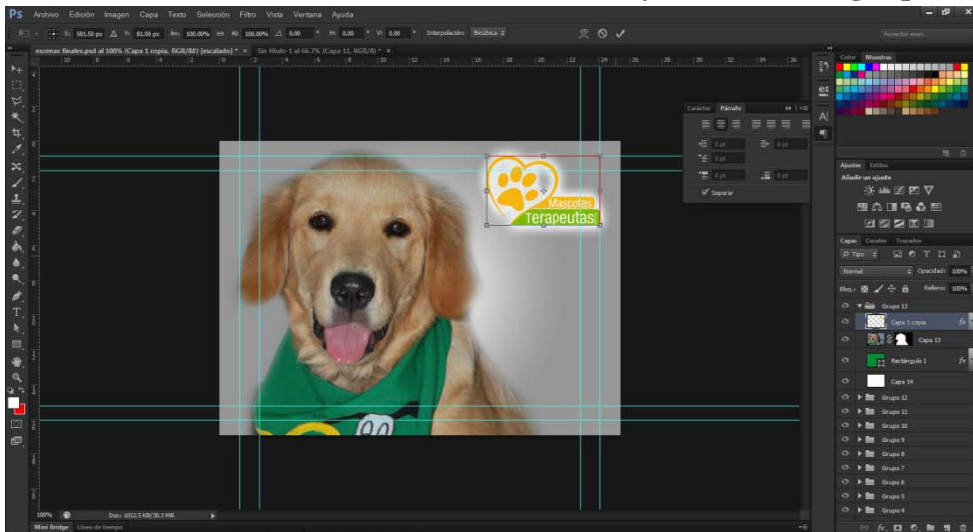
Ps Archivo Edición Imagen Capa Texto Selección Filtro Vista Ventana Ayuda

X: 501.50 px Y: 81.00 px An: 100.00% Al: 100.00% 0.00 H: 0.00 V: 0.00 Interpolación: Bicúbica

Aspectos esen.

escenas finales.psd al 100% (Capa 1 copia, RGB/8#) [escalado] * × Sin título-1 al 66.7% (Capa 11, RGB/8) * ×

Carácter Párrafo

0 pt 0 pt 0 pt 0 pt 0 pt

Separar

Mascotas
Terapeutas

Color Muestras

Ajustes Estilos
Añadir un ajuste

Capas Canales Trazados
Tipo
Normal Opacidad: 100%
Bloq.: Relleno: 100%
Grupo 13
Capa 1 copia
Capa 13
Rectángulo 1
Capa 14
Grupo 12
Grupo 11
Grupo 10
Grupo 9
Grupo 8
Grupo 7
Grupo 6
Grupo 5
Grupo 4

100% Doc: 1012.5 KB/30.3 MB

Mini Bridge Línea de tiempo